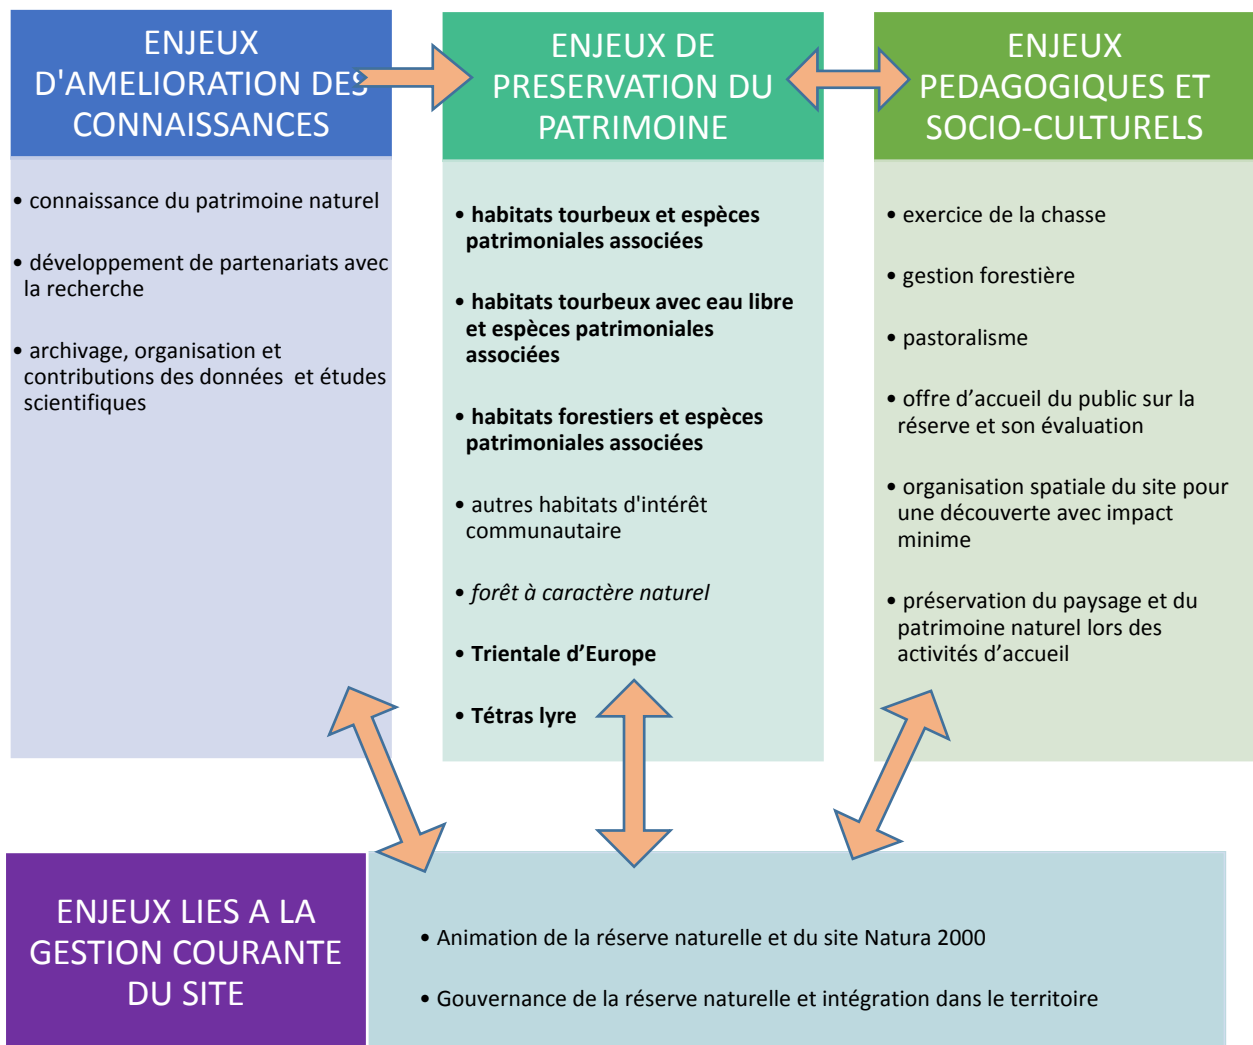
ENJEUX D'AMELIORATION DES CONNAISSANCES

• connaissance du patrimoine naturel

• développement de partenariats avec la recherche

• archivage, organisation et contributions des données et études scientifiques

ENJEUX DE PRESERVATION DU PATRIMOINE

• habitats tourbeux et espèces patrimoniales associées

• habitats tourbeux avec eau libre et espèces patrimoniales associées

• habitats forestiers et espèces patrimoniales associées

• autres habitats d'intérêt communautaire

• forêt à caractère naturel

• Trientale d'Europe

• Tétras lyre

ENJEUX PEDAGOGIQUES ET SOCIO-CULTURELS

• exercice de la chasse

• gestion forestière

• pastoralisme

• offre d'accueil du public sur la réserve et son évaluation

• organisation spatiale du site pour une découverte avec impact minime

• préservation du paysage et du patrimoine naturel lors des activités d'accueil

ENJEUX LIES A LA GESTION COURANTE DU SITE

• Animation de la réserve naturelle et du site Natura 2000

• Gouvernance de la réserve naturelle et intégration dans le territoire